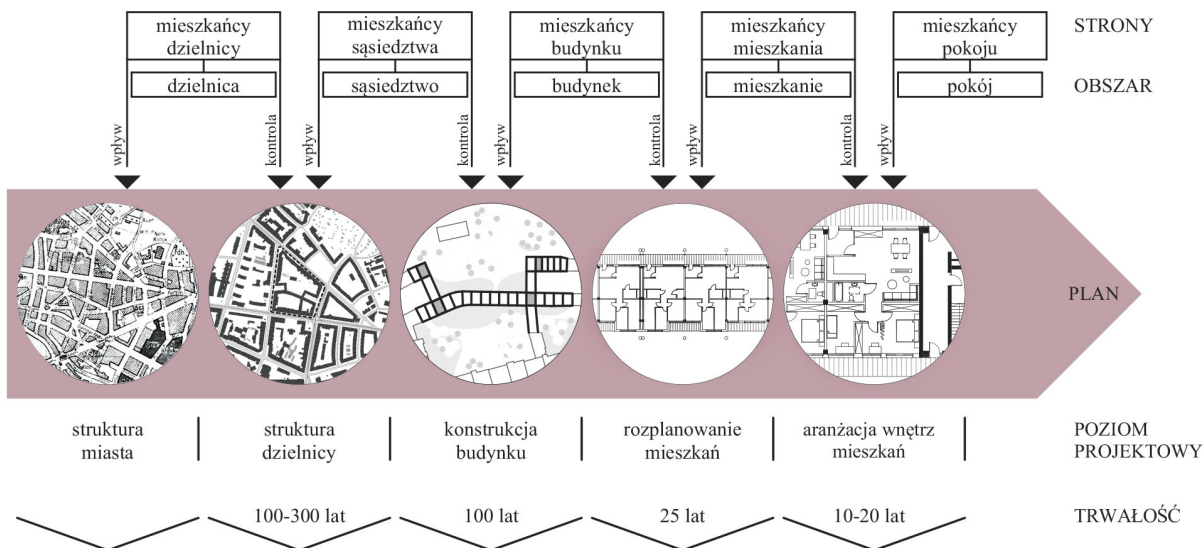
mieszkańcy dzielnicy

mieszkańcy sąsiedztwa

mieszkańcy budynku

mieszkańcy mieszkania

mieszkańcy pokoju

STRONY

dzielnica

sąsiedztwo

budynek

mieszkanie

pokój

OBSZAR

wpływ

kontrola

wpływ

kontrola

wpływ

kontrola

wpływ

kontrola

wpływ

PLAN

struktura miasta

struktura dzielnicy

konstrukcja budynku

rozplanowanie mieszkań

aranżacja wnętrz mieszkań

POZIOM PROJEKTOWY

100-300 lat

100 lat

25 lat

10-20 lat

TRWAŁOŚĆ